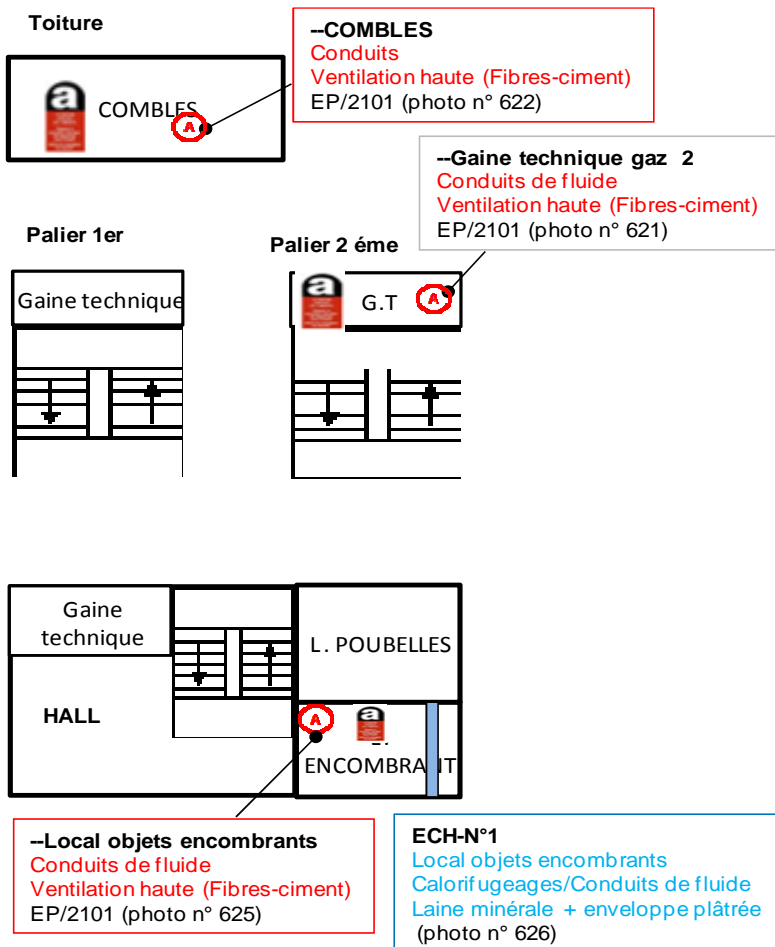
Toiture

COMBLES

A

--COMBLES
Conduits
Ventilation haute (Fibres-ciment)
EP/2101 (photo n° 622)

--Gaine technique gaz 2
Conduits de fluide
Ventilation haute (Fibres-ciment)
EP/2101 (photo n° 621)

Palier 1er

Gaine technique

Palier 2 éme

G.T

A

Gaine technique

L. POUBELLES

HALL

A

L. ENCOMBRANT

--Local objets encombrants
Conduits de fluide
Ventilation haute (Fibres-ciment)
EP/2101 (photo n° 625)

ECH-N°1
Local objets encombrants
Calorifugeages/Conduits de fluide
Laine minérale + enveloppe plâtrée
(photo n° 626)